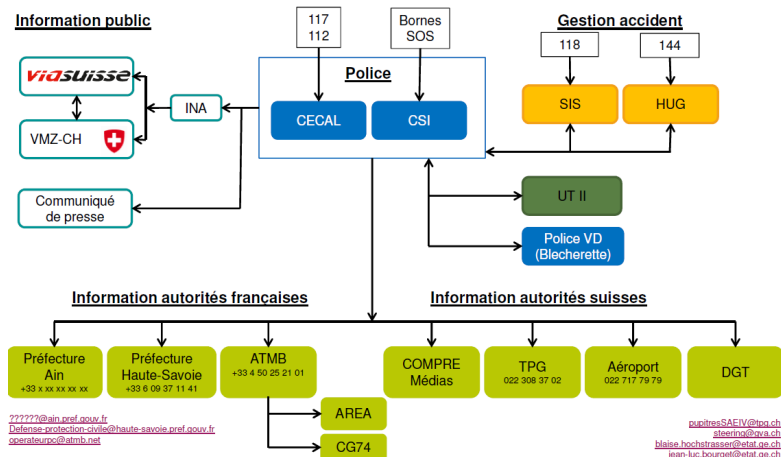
Information public

117
112

Bornes
SOS

Gestion accident

118

144

viasuisse

Police

INA

CECAL

CSI

SIS

HUG

VMZ-CH

Communiqué de presse

UT II

Police VD (Blecherette)

Information autorités françaises

Information autorités suisses

Préfecture Ain
+33 x xx xx xx xx

Préfecture Haute-Savoie
+33 6 09 37 11 41

ATMB
+33 4 50 25 21 01

COMPRE Médias

TPG
022 308 37 02

Aéroport
022 717 79 79

DGT

AREA

CG74

??????@ain.pref.gouv.fr
Defense-protection-civile@haute-savoie.pref.gouv.fr
operateurpc@atmb.net

pupitresSAEIV@tpg.ch
steering@gva.ch
blaise.hochstrasser@etat.ge.ch
jean-luc.bourget@etat.ge.ch